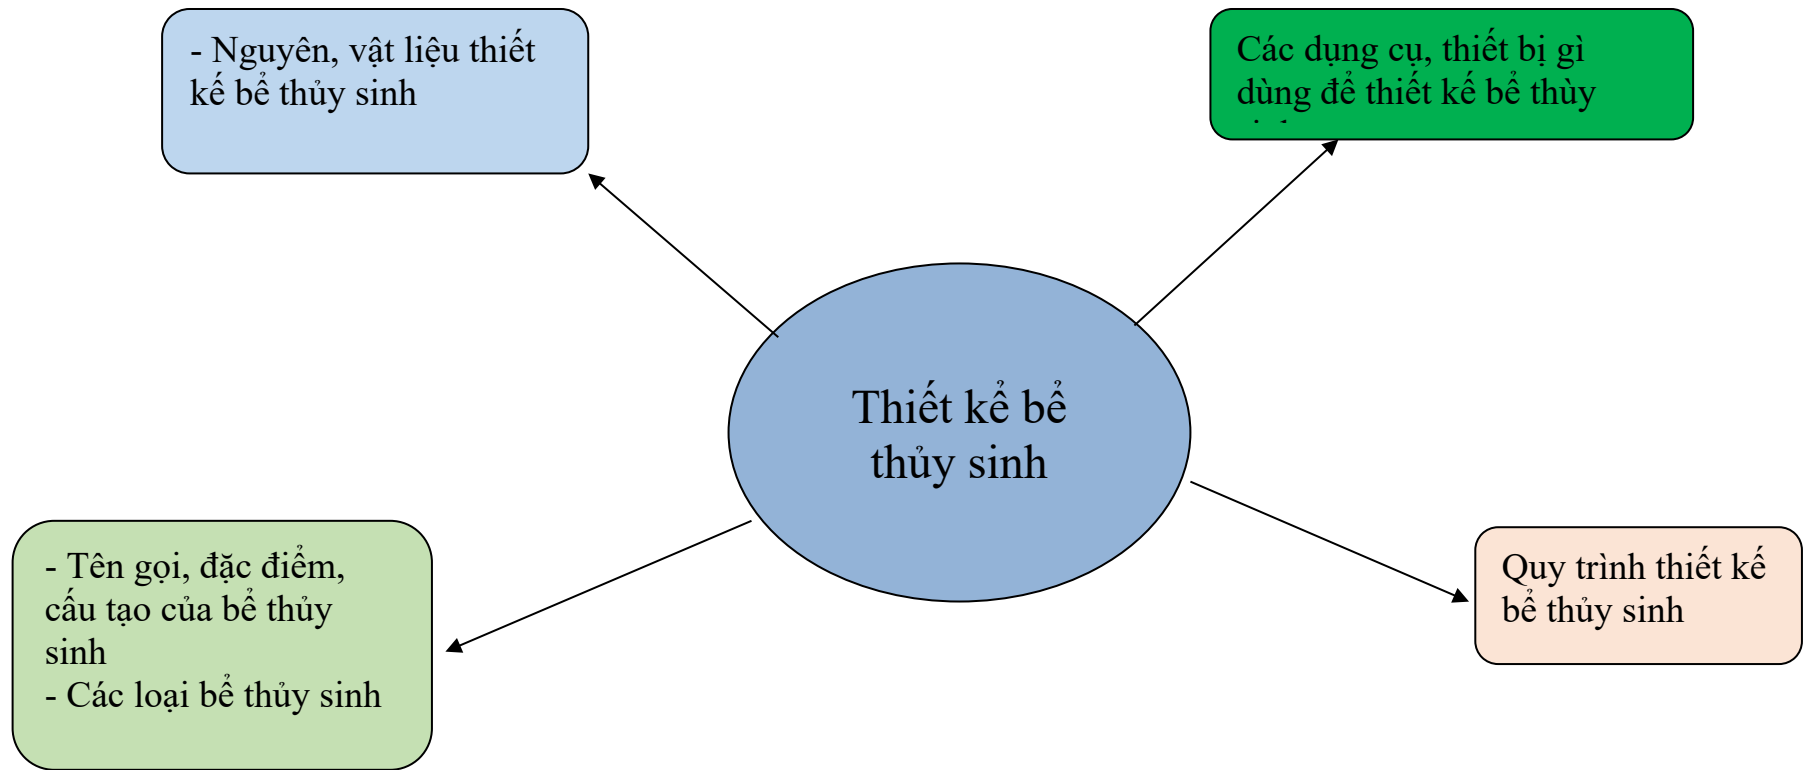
- Nguyên, vật liệu thiết kế bể thủy sinh

Các dụng cụ, thiết bị gì dùng để thiết kế bể thủy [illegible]

Thiết kế bể thủy sinh

- Tên gọi, đặc điểm, cấu tạo của bể thủy sinh
- Các loại bể thủy sinh

Quy trình thiết kế bể thủy sinh